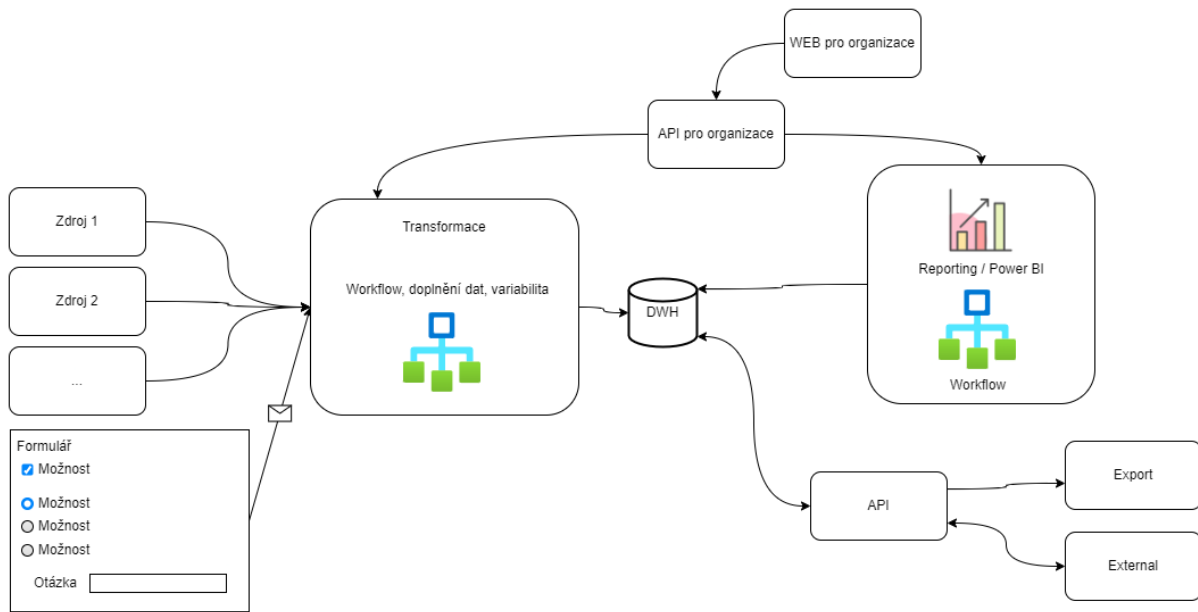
WEB pro organizace

API pro organizace

Zdroj 1

Zdroj 2

...

Transformace

Workflow, doplnění dat, variabilita

DWH

Reporting / Power BI

Workflow

Formulář
Možnost
Možnost
Možnost
Možnost
Otázka

API

Export

External